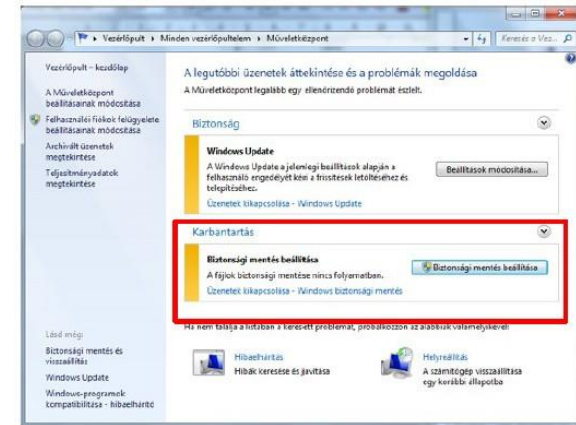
Vezérlőpult ▸ Minden vezérlőpultelem ▸ Műveletközpont

Keresés a Vez...

Vezérlőpult – kezdőlap

A Műveletközpont beállításainak módosítása

Felhasználói fiókok felügyelete beállításainak módosítása

Archivált üzenetek megtekintése

Teljesítményadatok megtekintése

A legutóbbi üzenetek áttekintése és a problémák megoldása

A Műveletközpont legalább egy ellenőrizendő problémát észlelt.

Biztonság

Windows Update

A Windows Update a jelenlegi beállítások alapján a felhasználó engedélyét kéri a frissítések letöltéséhez és telepítéséhez.

Beállítások módosítása...

Üzenetek kikapcsolása - Windows Update

Karbantartás

Biztonsági mentés beállítása

A fájlok biztonsági mentése nincs folyamatban.

Biztonsági mentés beállítása

Üzenetek kikapcsolása - Windows biztonsági mentés

Ha nem találja a listában a keresett problémát, próbálkozzon az alábbiak valamelyikével:

Hibaelhárítás
Hibák keresése és javítása

Helyreállítás
A számítógép visszaállítása egy korábbi állapotba

Lásd még:

Biztonsági mentés és visszaállítás

Windows Update

Windows-programok kompatibilitása - hibaelhárító